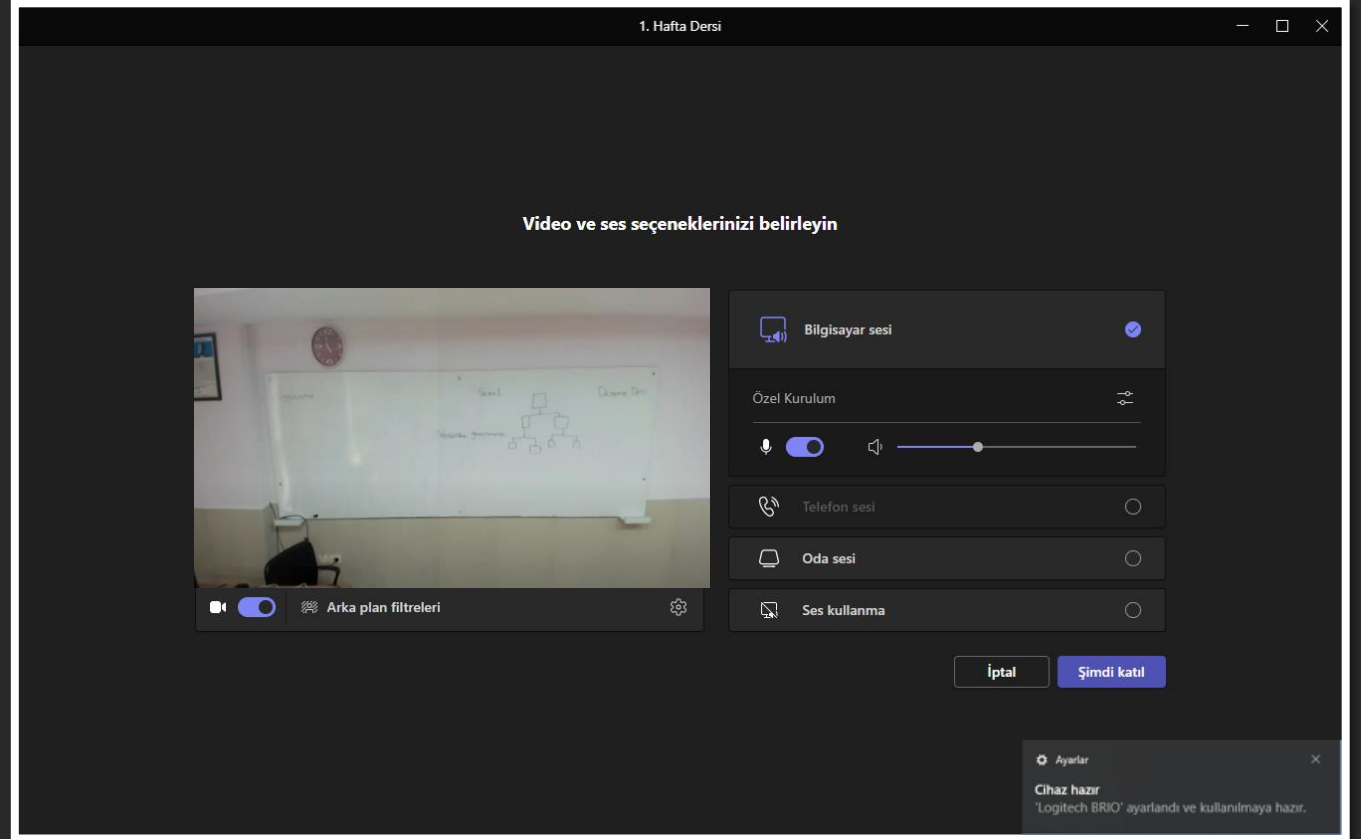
1. Hafta Dersi

Video ve ses seçeneklerinizi belirleyin

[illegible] Sesli Ölçme Dersi

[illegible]

Arka plan filtreleri

Bilgisayar sesi

Özel Kurulum

Telefon sesi

Oda sesi

Ses kullanma

İptal

Şimdi katıl

Ayarlar

Cihaz hazır
'Logitech BRIO' ayarlandı ve kullanılmaya hazır.